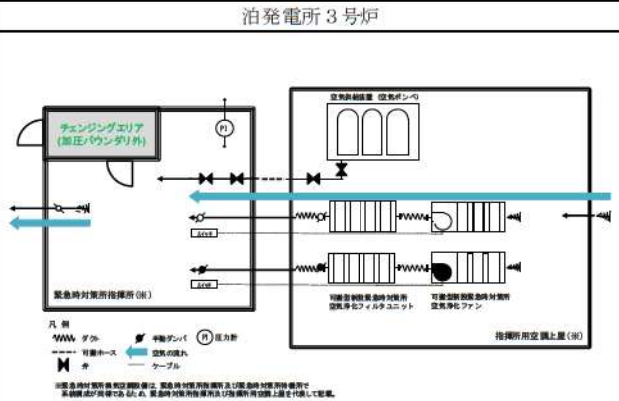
泊発電所３号炉

チェンジングエリア
(加圧バウンダリ外)

PI

空気供給装置（空気ボンベ）

緊急時対策所指揮所（※）

可搬型新緊急時対策所空気浄化フィルタユニット

可搬型新緊急時対策所空気浄化ファン

指揮所用空調上屋（※）

凡　例
ダクト
可撓ホース
弁
手動ダンパ
空気の流れ
ケーブル
PI 圧力計

※緊急時対策所換気設備は，緊急時対策所指揮所及び緊急時対策所待機所で系統構成が共通であるため，緊急時対策所指揮所及び指揮所用空調上屋を代表して記載。